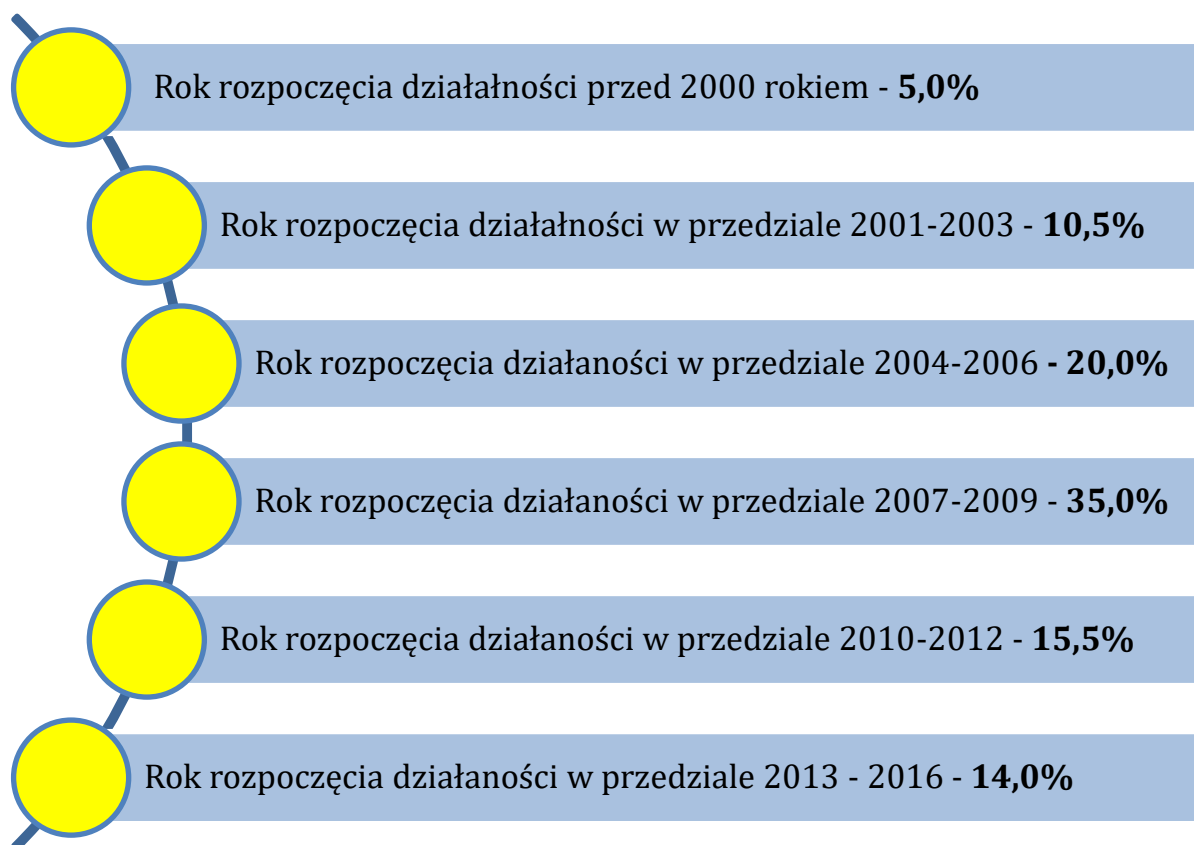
Rok rozpoczęcia działalności przed 2000 rokiem - **5,0%**

Rok rozpoczęcia działalności w przedziale 2001-2003 - **10,5%**

Rok rozpoczęcia działaności w przedziale 2004-2006 **- 20,0%**

Rok rozpoczęcia działaności w przedziale 2007-2009 - **35,0%**

Rok rozpoczęcia działaności w przedziale 2010-2012 - **15,5%**

Rok rozpoczęcia działaności w przedziale 2013 - 2016 - **14,0%**